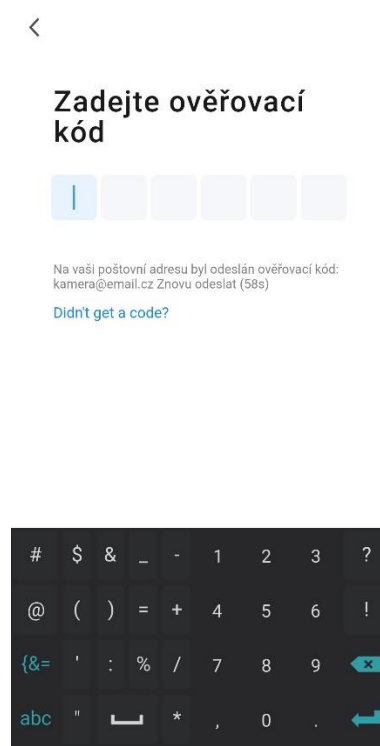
<

Zadejte ověřovací kód

|

Na vaši poštovní adresu byl odeslán ověřovací kód: kamera@email.cz Znovu odeslat (58s)

Didn't get a code?

# $ & _ - 1 2 3 ?
@ ( ) = + 4 5 6 !
{&= ' : % / 7 8 9
abc " * , 0 .